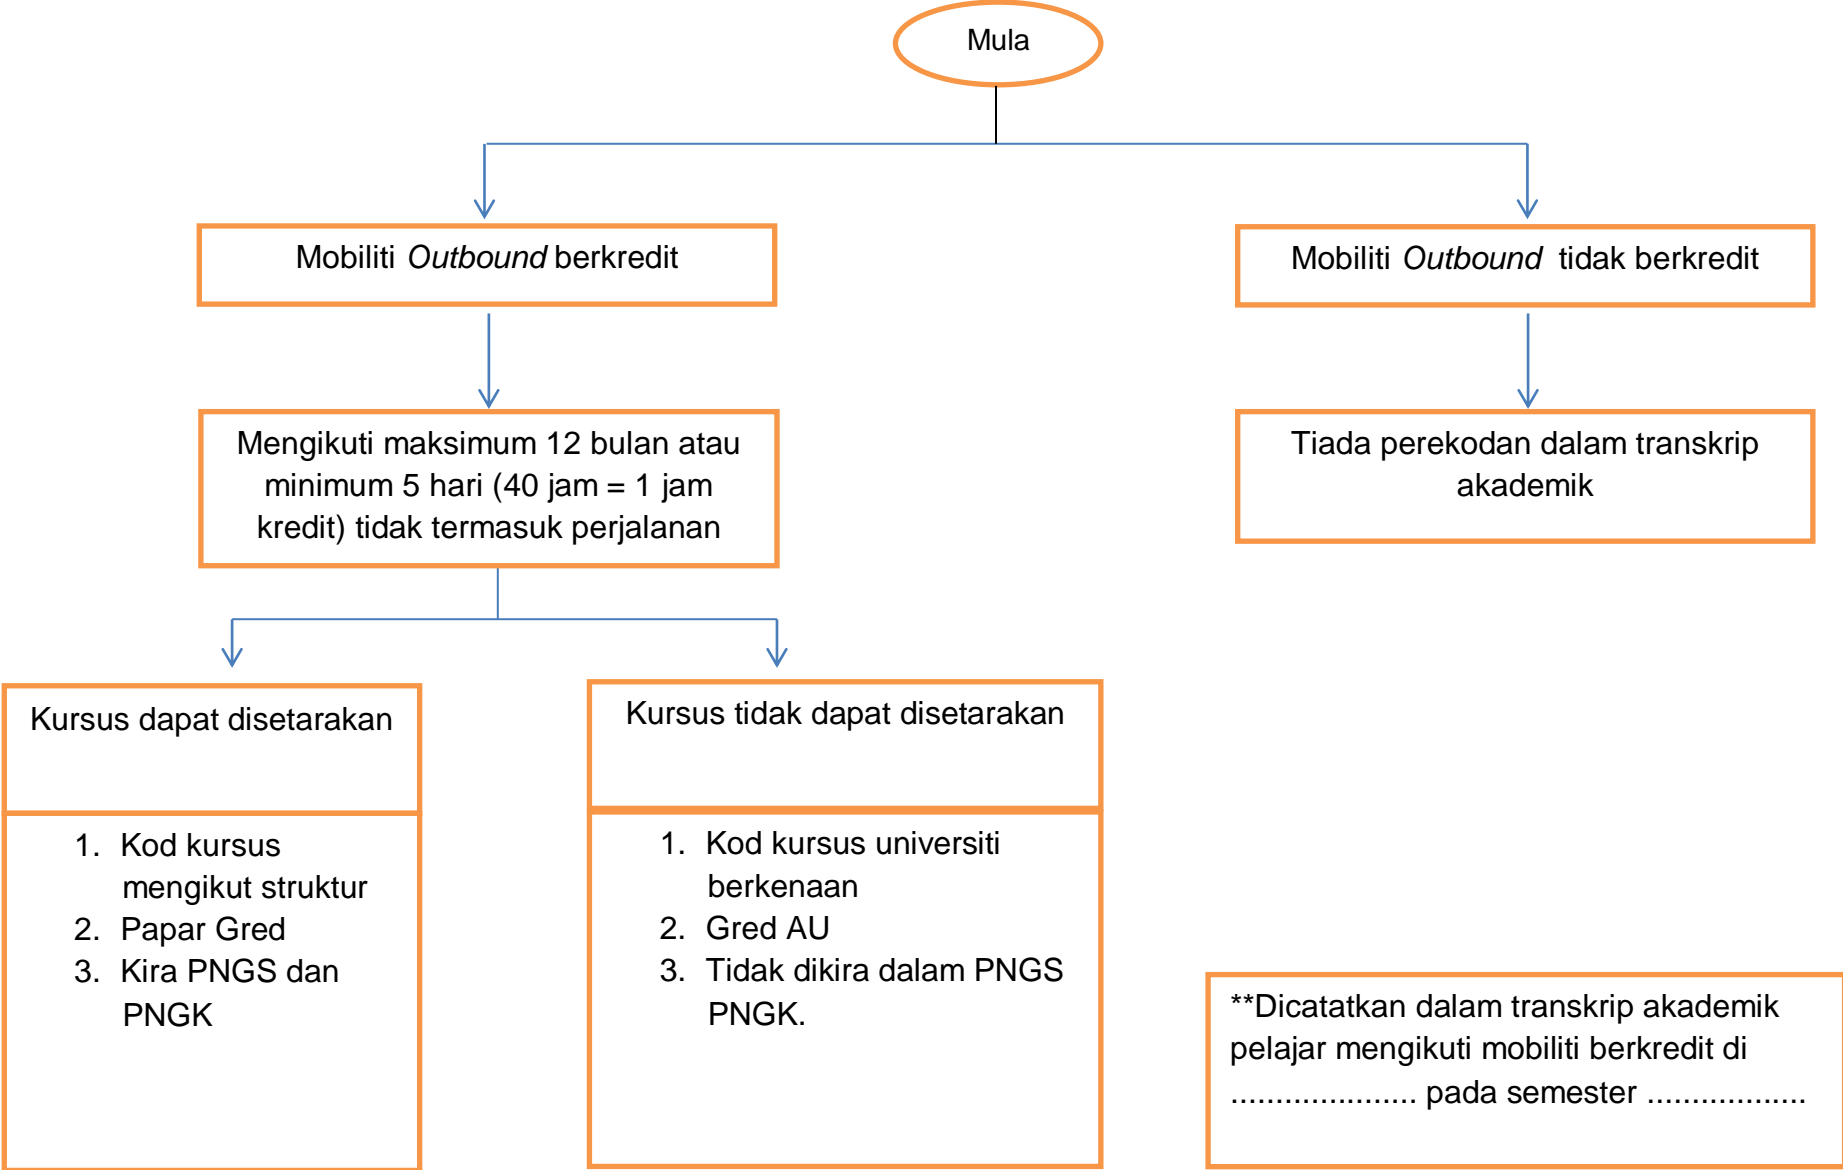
Mula

Mobiliti *Outbound* berkredit

Mobiliti *Outbound* tidak berkredit

Mengikuti maksimum 12 bulan atau minimum 5 hari (40 jam = 1 jam kredit) tidak termasuk perjalanan

Tiada perekodan dalam transkrip akademik

Kursus dapat disetarakan

1. Kod kursus mengikut struktur
2. Papar Gred
3. Kira PNGS dan PNGK

Kursus tidak dapat disetarakan

1. Kod kursus universiti berkenaan
2. Gred AU
3. Tidak dikira dalam PNGS PNGK.

**Dicatatkan dalam transkrip akademik pelajar mengikuti mobiliti berkredit di ..................... pada semester ..................